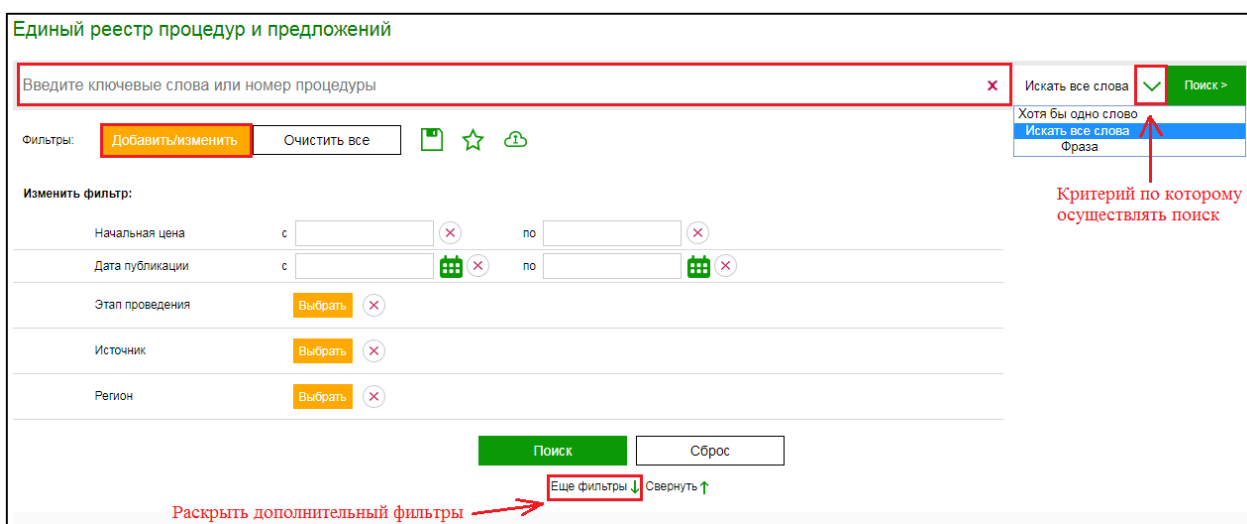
Единый реестр процедур и предложений

Введите ключевые слова или номер процедуры

Искать все слова

Поиск >

Хотя бы одно слово
Искать все слова
Фраза

Фильтры:

Добавить/изменить

Очистить все

Критерий по которому осуществлять поиск

Изменить фильтр:

| | | | | |
|---|---|---|---|---|
| Начальная цена | с | | по | |
| Дата публикации | с | | по | |
| Этап проведения | Выбрать | | | |
| Источник | Выбрать | | | |
| Регион | Выбрать | | | |

Поиск

Сброс

Еще фильтры ↓ Свернуть ↑

Раскрыть дополнительный фильтры